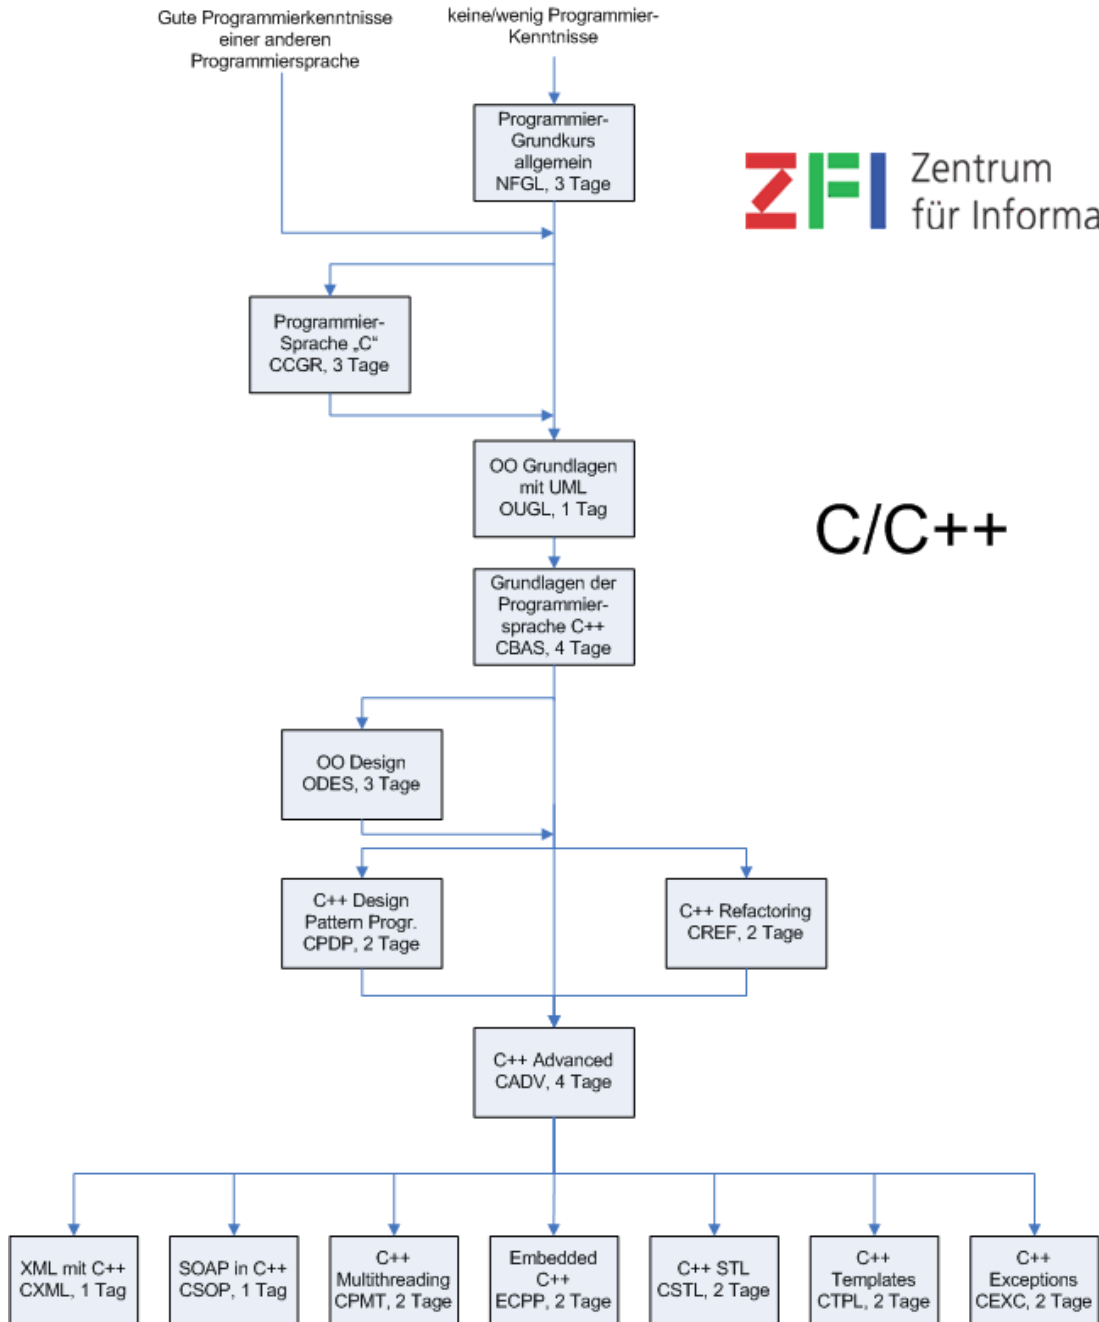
Gute Programmierkenntnisse einer anderen Programmiersprache

keine/wenig Programmier-Kenntnisse

Programmier-Grundkurs allgemein NFGL, 3 Tage

ZFI Zentrum für Informa

Programmier-Sprache „C“ CCGR, 3 Tage

OO Grundlagen mit UML OUGL, 1 Tag

C/C++

Grundlagen der Programmier-sprache C++ CBAS, 4 Tage

OO Design ODES, 3 Tage

C++ Design Pattern Progr. CPDP, 2 Tage

C++ Refactoring CREF, 2 Tage

C++ Advanced CADV, 4 Tage

XML mit C++ CXML, 1 Tag

SOAP in C++ CSOP, 1 Tag

C++ Multithreading CPMT, 2 Tage

Embedded C++ ECPP, 2 Tage

C++ STL CSTL, 2 Tage

C++ Templates CTPL, 2 Tage

C++ Exceptions CEXC, 2 Tage